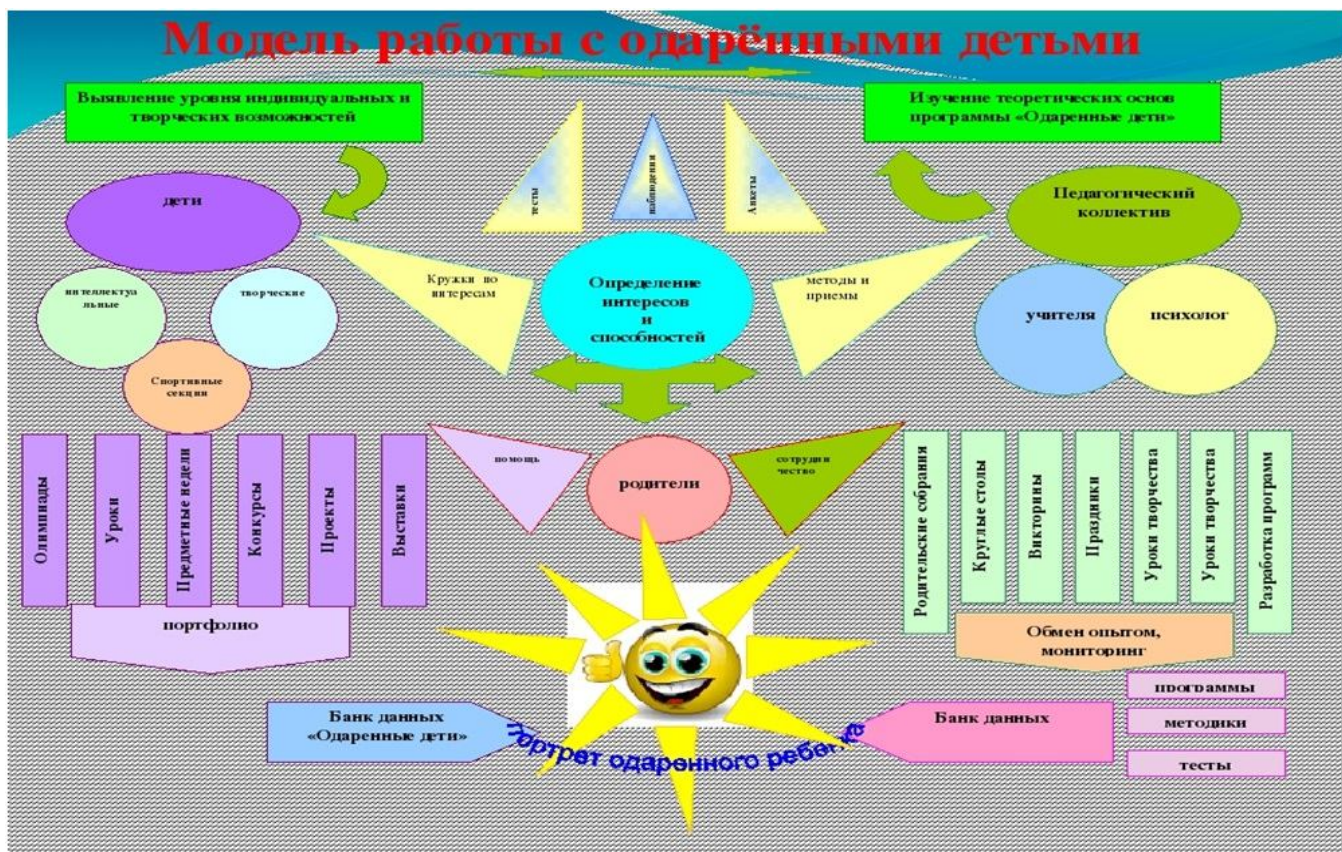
Модель работы с одарёнными детьми

Выявление уровня индивидуальных и творческих возможностей

Изучение теоретических основ программы «Одаренные дети»

тесты

наблюдения

Анкеты

дети

Педагогический коллектив

Кружки по интересам

Определение интересов и способностей

методы и приемы

интеллектуальные

творческие

учителя

психолог

Спортивные секции

помощь

родители

сотрудничество

Олимпиады

Уроки

Предметные недели

Конкурсы

Проекты

Выставки

Родительские собрания

Круглые столы

Викторины

Праздники

Уроки творчества

Уроки творчества

Разработка программ

портфолио

Обмен опытом, мониторинг

программы

методики

тесты

Банк данных «Одаренные дети»

Банк данных

Портрет одаренного ребенка